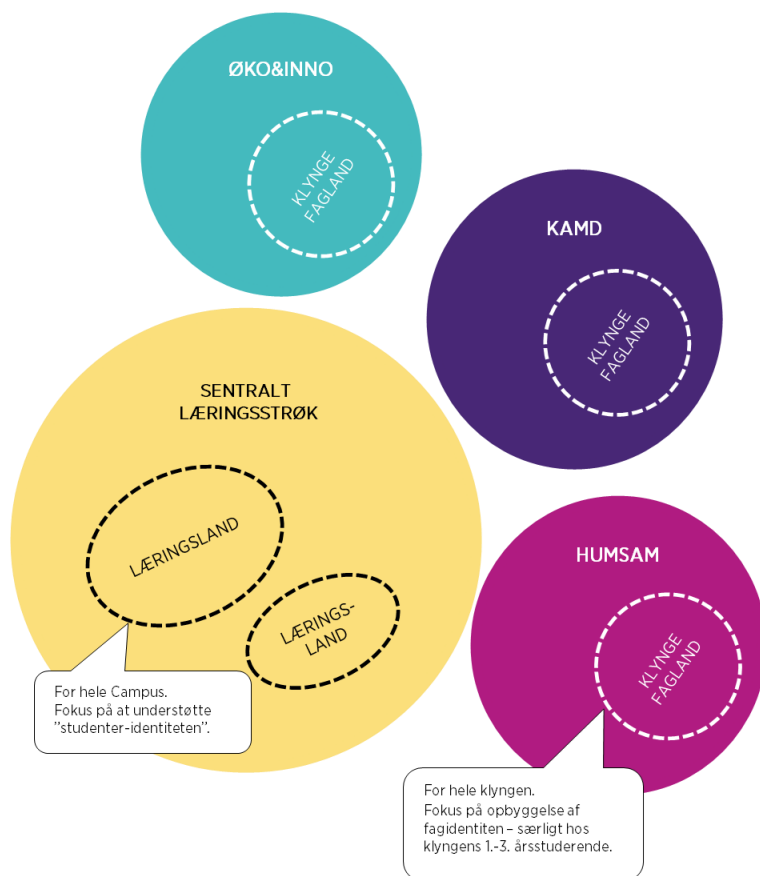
ØKO&INNO

KLYNGE FAGLAND

KAMD

KLYNGE FAGLAND

SENTRALT LÆRINGSSTRØK

LÆRINGSLAND

LÆRINGS-LAND

For hele Campus.
Fokus på at understøtte "studenter-identiteten".

HUMSAM

KLYNGE FAGLAND

For hele klyngen.
Fokus på opbyggelse af fagidentiten – særligt hos klyngens 1.-3. årsstuderende.